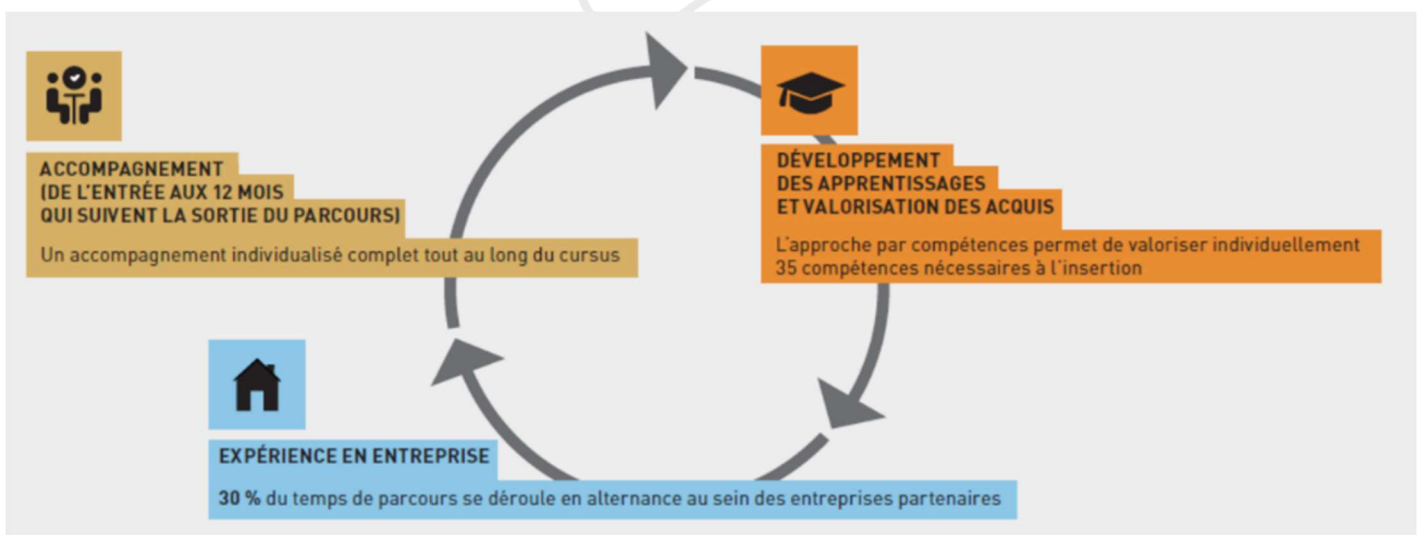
ACCOMPAGNEMENT (DE L'ENTRÉE AUX 12 MOIS QUI SUIVENT LA SORTIE DU PARCOURS)

Un accompagnement individualisé complet tout au long du cursus

DÉVELOPPEMENT DES APPRENTISSAGES ET VALORISATION DES ACQUIS

L'approche par compétences permet de valoriser individuellement 35 compétences nécessaires à l'insertion

EXPÉRIENCE EN ENTREPRISE

30 % du temps de parcours se déroule en alternance au sein des entreprises partenaires